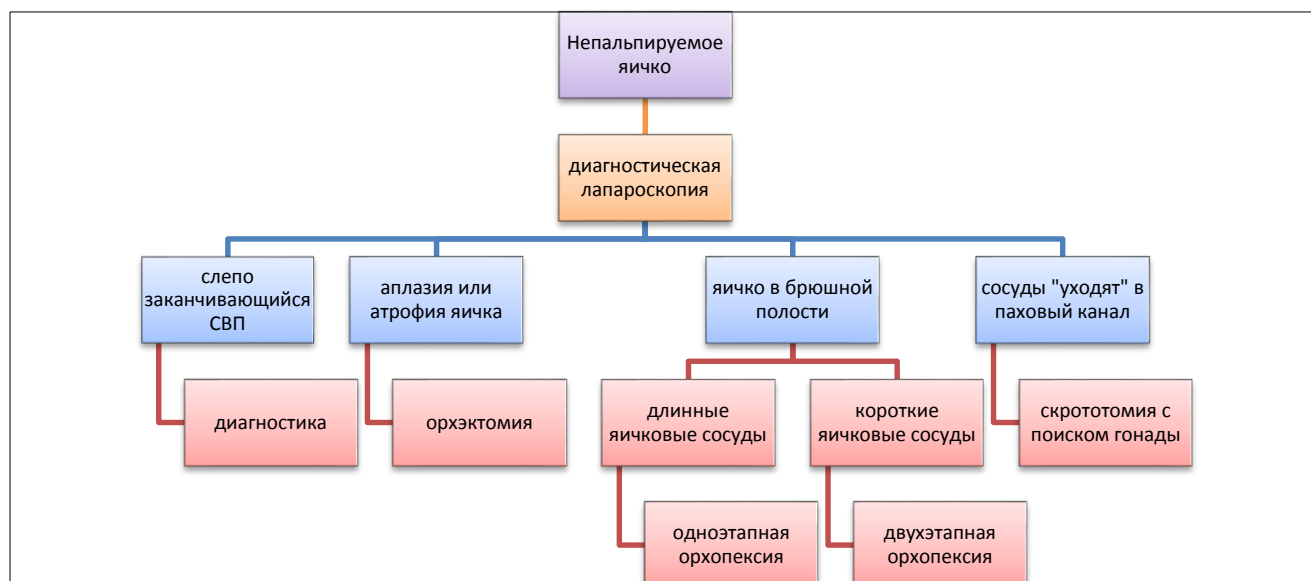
Непальпируемое яичко

диагностическая лапароскопия

слепо заканчивающийся СВП

диагностика

аплазия или атрофия яичка

орхэктомия

яичко в брюшной полости

длинные яичковые сосуды

одноэтапная орхопексия

короткие яичковые сосуды

двухэтапная орхопексия

сосуды "уходят" в паховый канал

скрототомия с поиском гонады